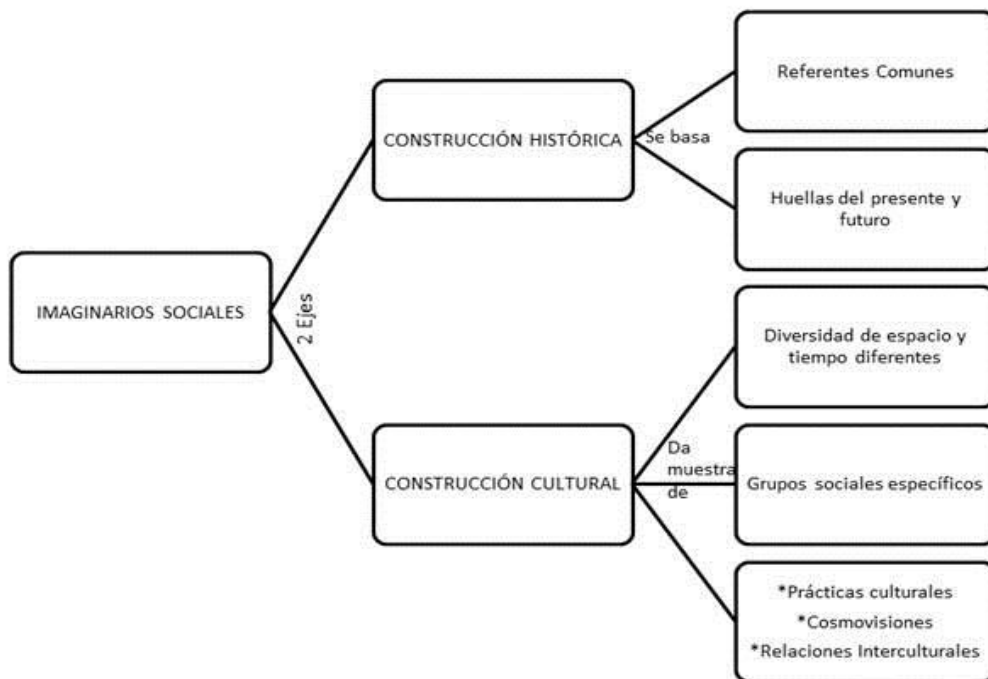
IMAGINARIOS SOCIALES

2 Ejes

CONSTRUCCIÓN HISTÓRICA

Se basa

Referentes Comunes

Huellas del presente y futuro

CONSTRUCCIÓN CULTURAL

Da muestra de

Diversidad de espacio y tiempo diferentes

Grupos sociales específicos

*Prácticas culturales
*Cosmovisiones
*Relaciones Interculturales